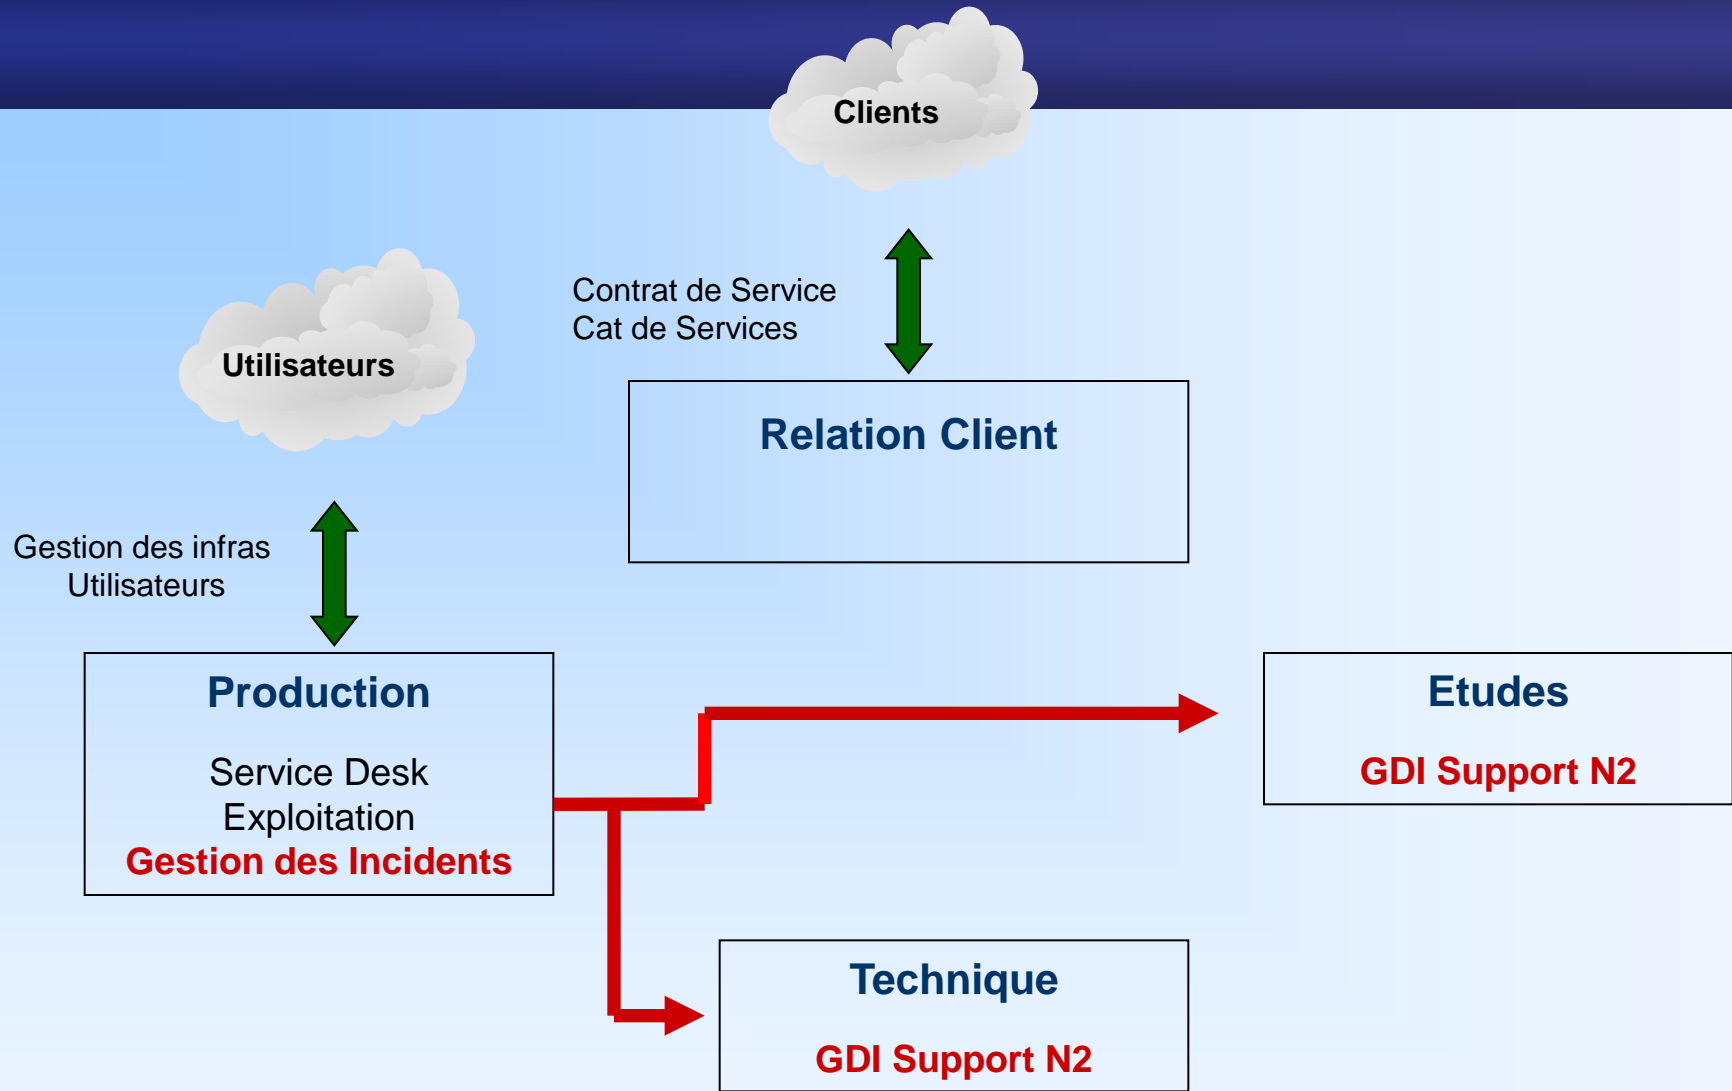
Clients

Contrat de Service
Cat de Services

Utilisateurs

Relation Client

Gestion des infras
Utilisateurs

Production

Service Desk
Exploitation
Gestion des Incidents

Etudes

GDI Support N2

Technique

GDI Support N2